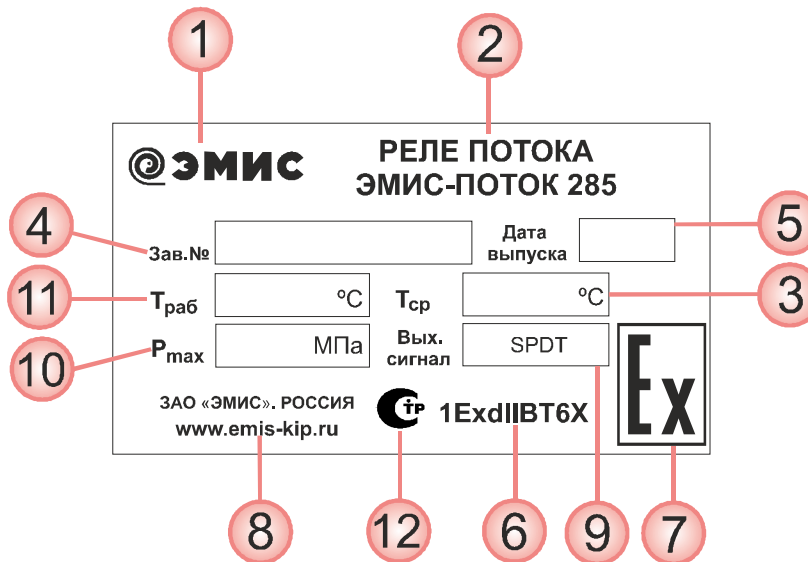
1

2

ЭМИС

РЕЛЕ ПОТОКА
ЭМИС-ПОТОК 285

4

Зав.№

Дата выпуска

5

11

$T_{раб}$

ºС

$T_{ср}$

ºС

3

10

$P_{max}$

МПа

Вых. сигнал

SPDT

Ex

ЗАО «ЭМИС». РОССИЯ
www.emis-kip.ru

ТР

1ExdIIBT6X

8

12

6

9

7